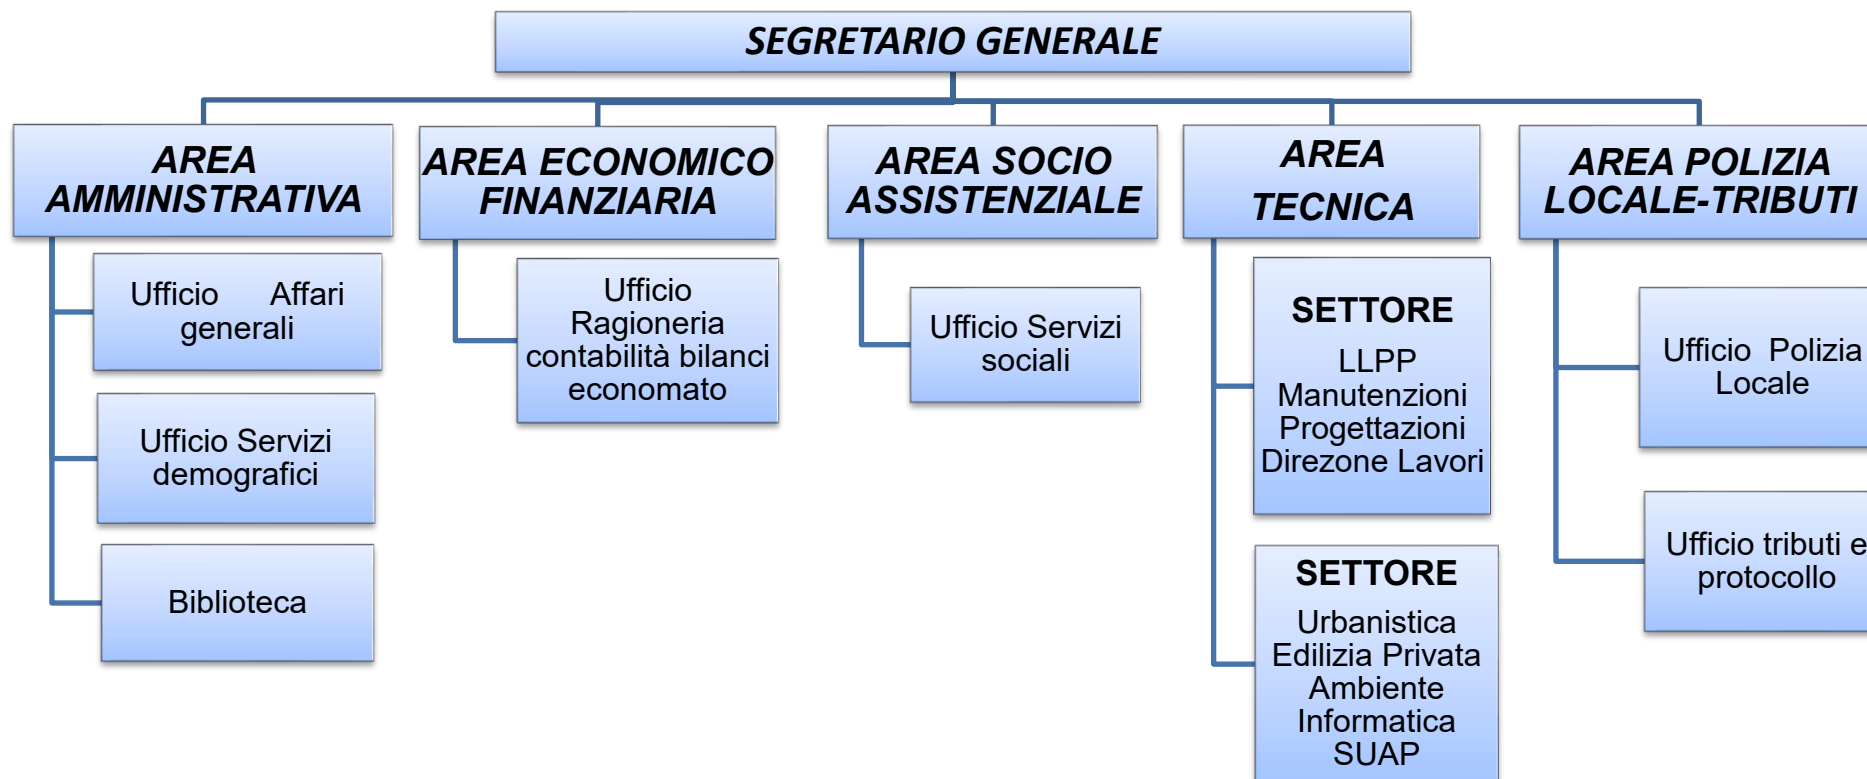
SEGRETARIO GENERALE

AREA AMMINISTRATIVA

Ufficio Affari generali

Ufficio Servizi demografici

Biblioteca

AREA ECONOMICO FINANZIARIA

Ufficio Ragioneria contabilità bilanci economato

AREA SOCIO ASSISTENZIALE

Ufficio Servizi sociali

AREA TECNICA

SETTORE
LLPP
Manutenzioni
Progettazioni
Direzone Lavori

SETTORE
Urbanistica
Edilizia Privata
Ambiente
Informatica
SUAP

AREA POLIZIA LOCALE-TRIBUTI

Ufficio Polizia Locale

Ufficio tributi e protocollo